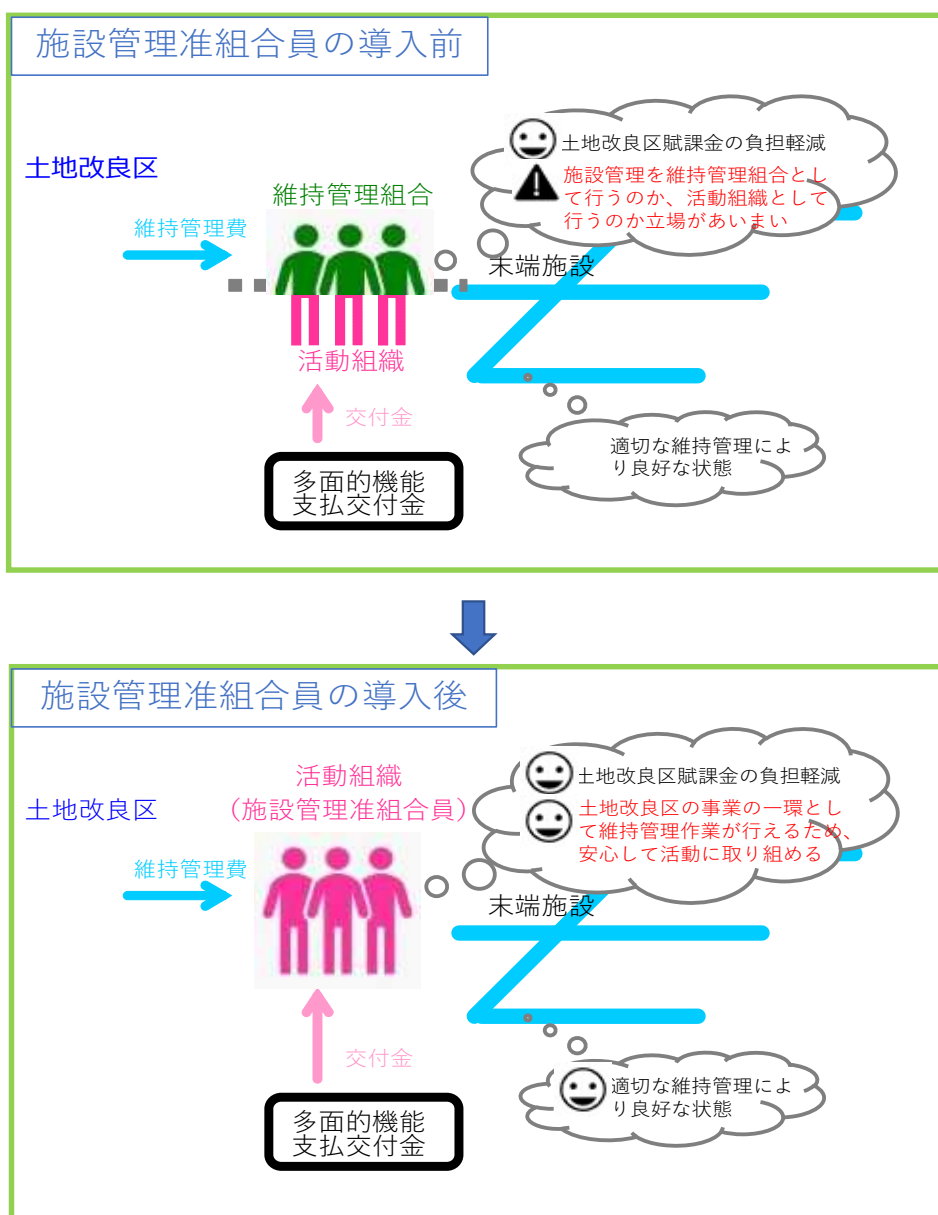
施設管理准組合員の導入前

土地改良区

維持管理組合

維持管理費

活動組織

交付金

多面的機能
支払交付金

土地改良区賦課金の負担軽減

施設管理を維持管理組合として行うのか、活動組織として行うのか立場があいまい

末端施設

適切な維持管理により良好な状態

施設管理准組合員の導入後

土地改良区

活動組織
（施設管理准組合員）

維持管理費

交付金

多面的機能
支払交付金

土地改良区賦課金の負担軽減

土地改良区の事業の一環として維持管理作業が行えるため、安心して活動に取り組める

末端施設

適切な維持管理により良好な状態